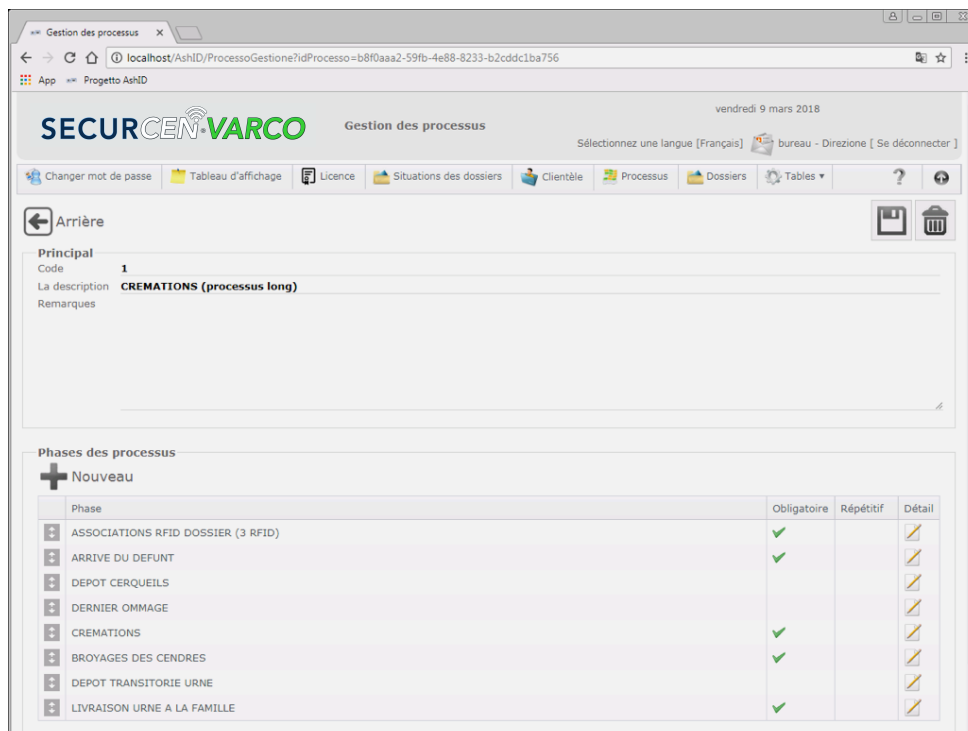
Gestion des processus ×

localhost/AshID/ProcessoGestione?idProcesso=b8f0aaa2-59fb-4e88-8233-b2cddc1ba756

App Progetto AshID

SECURCEN VARCO

Gestion des processus

vendredi 9 mars 2018

Sélectionnez une langue [Français] bureau - Direzione [ Se déconnecter ]

Changer mot de passe | Tableau d'affichage | Licence | Situations des dossiers | Clientèle | Processus | Dossiers | Tables ▾ | ?

Arrière

Principal
Code 1
La description CREMATIONS (processus long)
Remarques

Phases des processus
Nouveau

| | Phase | Obligatoire | Répétitif | Détail |
|---|---|---|---|---|
| | ASSOCIATIONS RFID DOSSIER (3 RFID) | ✔ | | |
| | ARRIVE DU DEFUNT | ✔ | | |
| | DEPOT CERQUEILS | | | |
| | DERNIER OMMAGE | | | |
| | CREMATIONS | ✔ | | |
| | BROYAGES DES CENDRES | ✔ | | |
| | DEPOT TRANSITORIE URNE | | | |
| | LIVRAISON URNE A LA FAMILLE | ✔ | | |